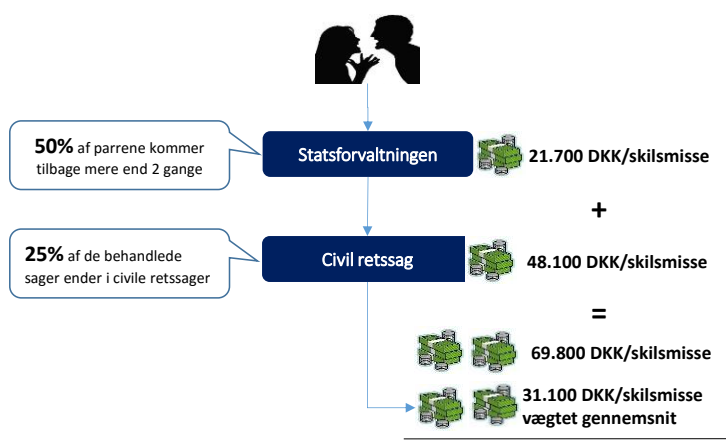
50% af parrene kommer tilbage mere end 2 gange

Statsforvaltningen

21.700 DKK/skilsmisse

+

25% af de behandlede sager ender i civile retssager

Civil retssag

48.100 DKK/skilsmisse

=

69.800 DKK/skilsmisse

31.100 DKK/skilsmisse vægtet gennemsnit